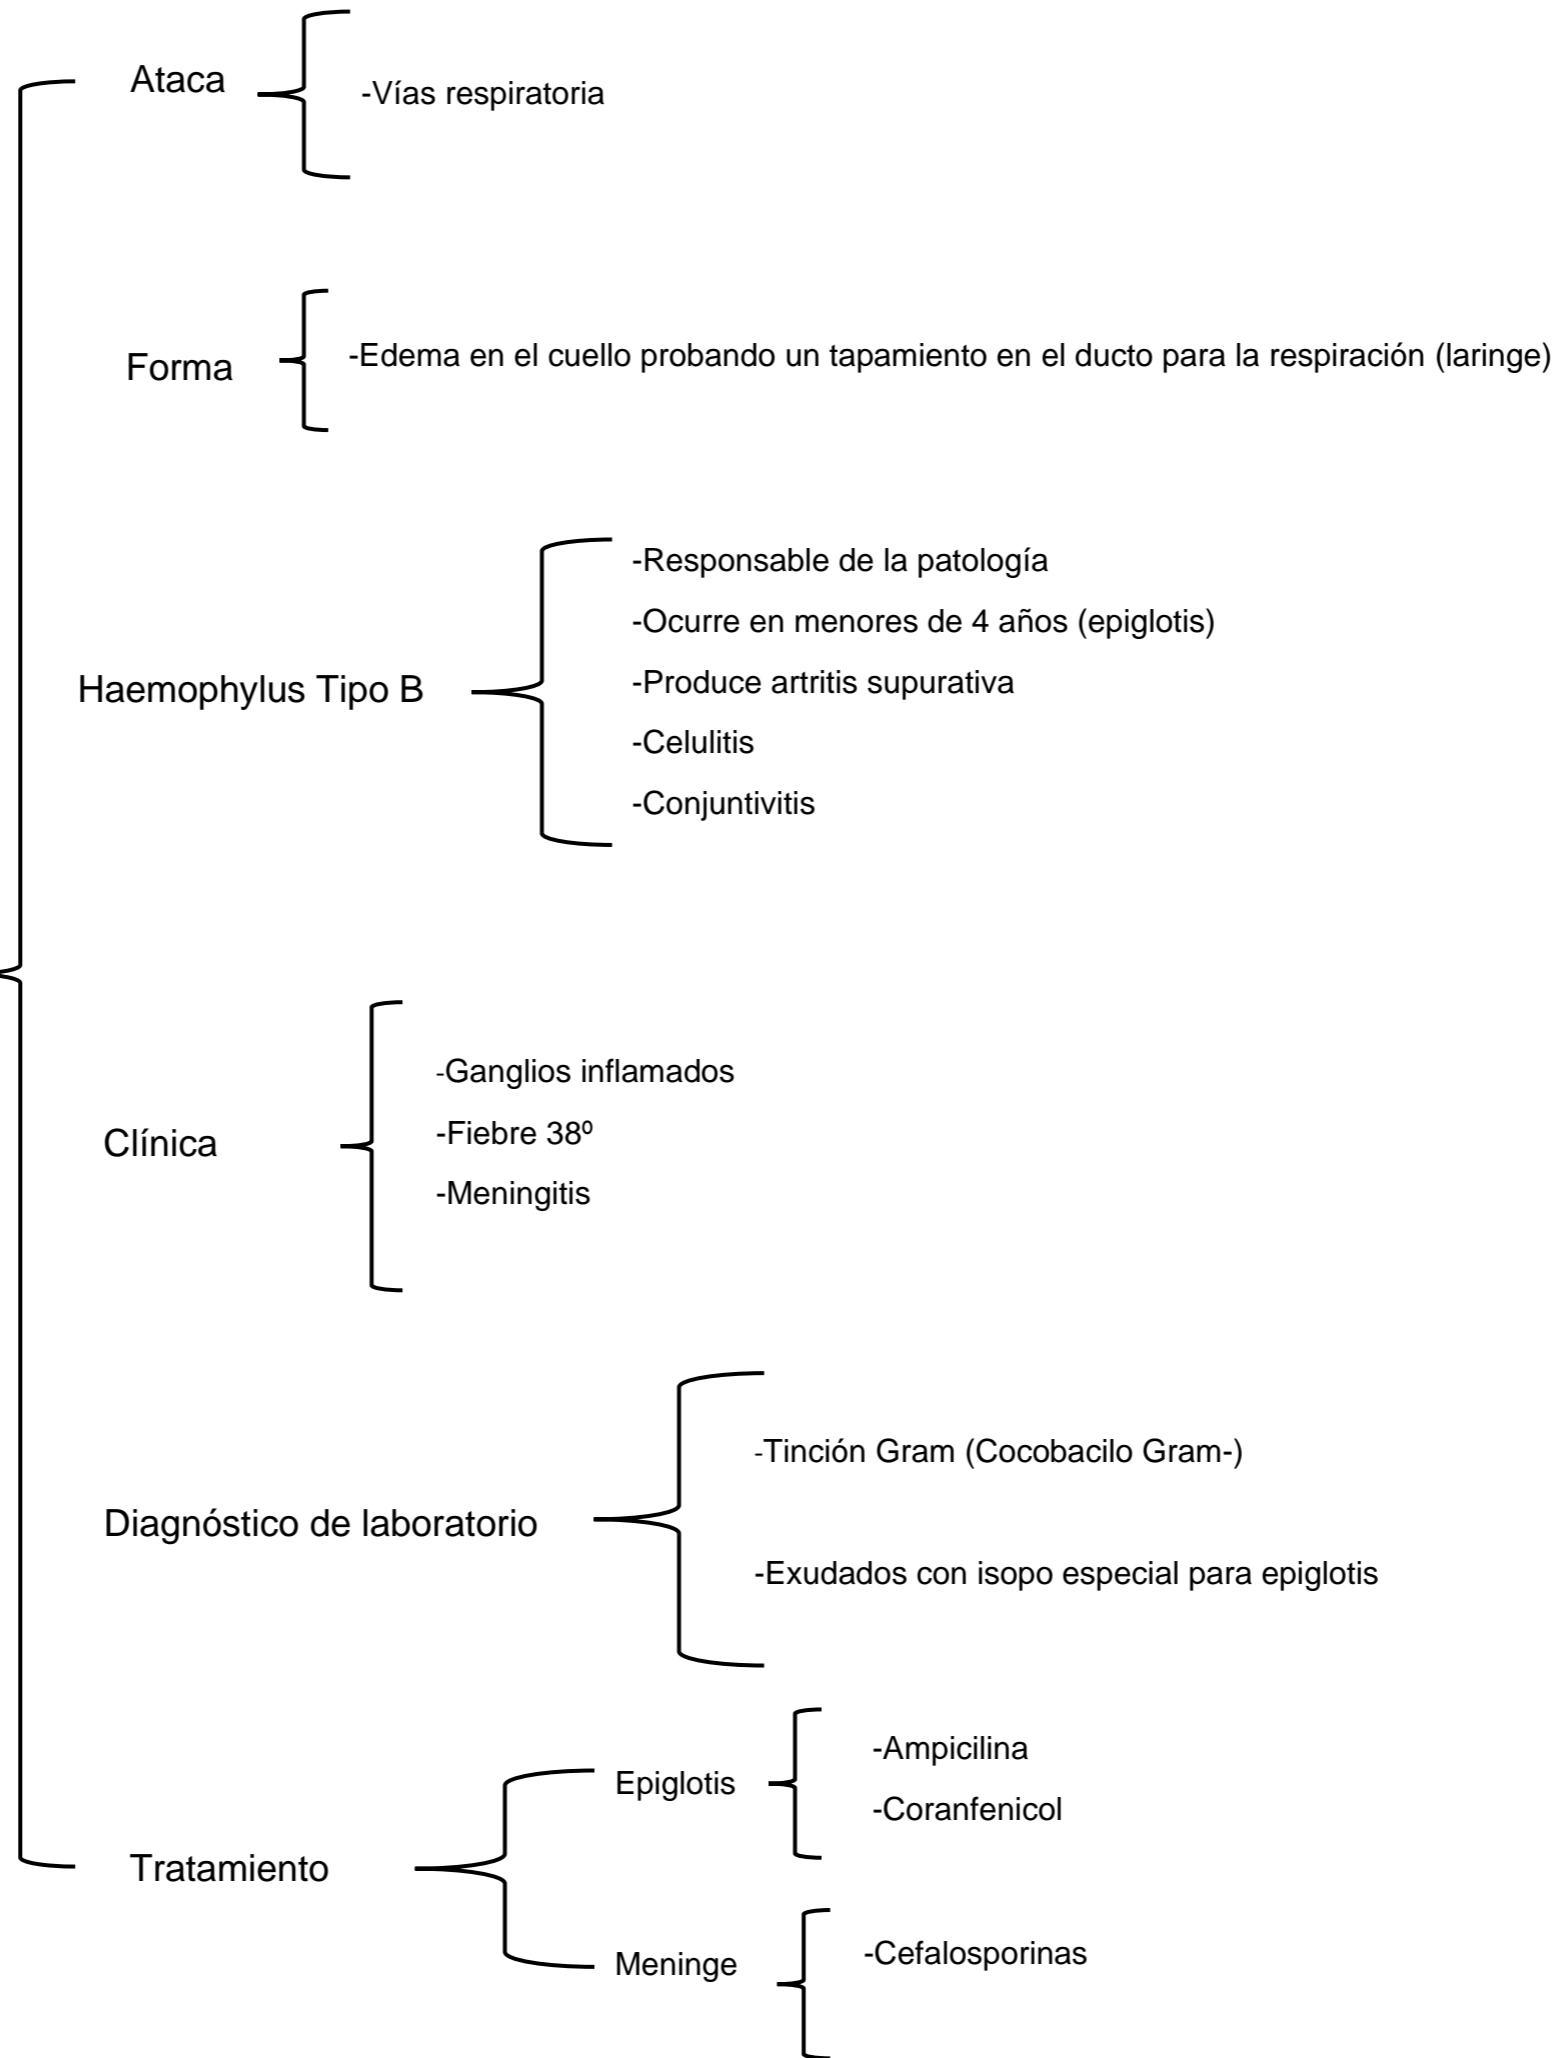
Ataca

-Vías respiratoria

Forma

-Edema en el cuello probando un tapamiento en el ducto para la respiración (laringe)

Haemophylus Tipo B

-Responsable de la patología

-Ocurre en menores de 4 años (epiglotis)

-Produce artritis supurativa

-Celulitis

-Conjuntivitis

Clínica

-Ganglios inflamados

-Fiebre 38º

-Meningitis

Diagnóstico de laboratorio

-Tinción Gram (Cocobacilo Gram-)

-Exudados con isopo especial para epiglotis

Tratamiento

Epiglotis

-Ampicilina

-Coranfenicol

Meninge

-Cefalosporinas